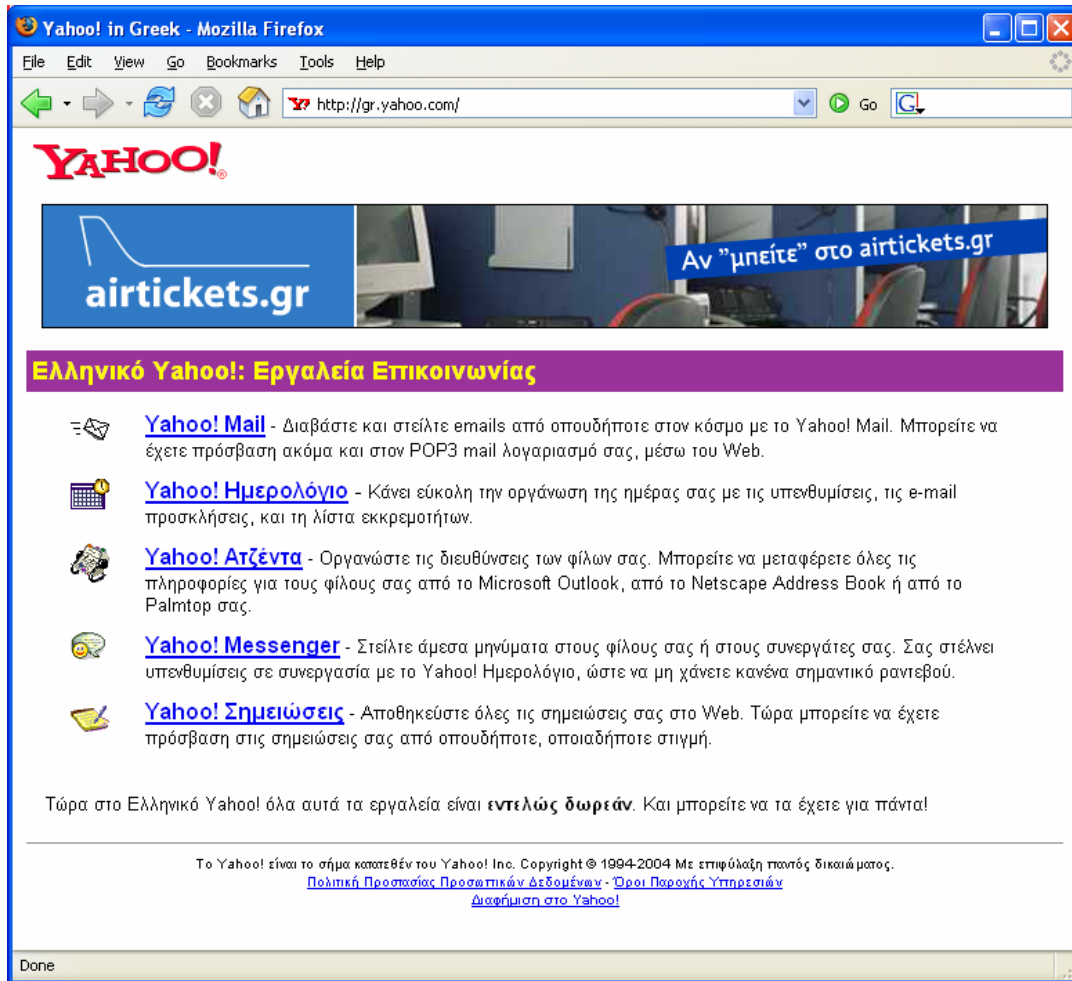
Yahoo! in Greek - Mozilla Firefox

File Edit View Go Bookmarks Tools Help

http://gr.yahoo.com/

Go

YAHOO!

airtickets.gr

Αν "μπείτε" στο airtickets.gr

Ελληνικό Yahoo!: Εργαλεία Επικοινωνίας

Yahoo! Mail - Διαβάστε και στείλτε emails από οπουδήποτε στον κόσμο με το Yahoo! Mail. Μπορείτε να έχετε πρόσβαση ακόμα και στον POP3 mail λογαριασμό σας, μέσω του Web.

Yahoo! Ημερολόγιο - Κάνει εύκολη την οργάνωση της ημέρας σας με τις υπενθυμίσεις, τις e-mail προσκλήσεις, και τη λίστα εκκρεμοτήτων.

Yahoo! Ατζέντα - Οργανώστε τις διευθύνσεις των φίλων σας. Μπορείτε να μεταφέρετε όλες τις πληροφορίες για τους φίλους σας από το Microsoft Outlook, από το Netscape Address Book ή από το Palmtop σας.

Yahoo! Messenger - Στείλτε άμεσα μηνύματα στους φίλους σας ή στους συνεργάτες σας. Σας στέλνει υπενθυμίσεις σε συνεργασία με το Yahoo! Ημερολόγιο, ώστε να μη χάνετε κανένα σημαντικό ραντεβού.

Yahoo! Σημειώσεις - Αποθηκεύστε όλες τις σημειώσεις σας στο Web. Τώρα μπορείτε να έχετε πρόσβαση στις σημειώσεις σας από οπουδήποτε, οποιαδήποτε στιγμή.

Τώρα στο Ελληνικό Yahoo! όλα αυτά τα εργαλεία είναι εντελώς δωρεάν. Και μπορείτε να τα έχετε για πάντα!

Το Yahoo! είναι το σήμα κατατεθέν του Yahoo! Inc. Copyright © 1994-2004 Με επιφύλαξη παντός δικαιώματος.
Πολιτική Προστασίας Προσωπικών Δεδομένων - Όροι Παροχής Υπηρεσιών
Διαφήμιση στο Yahoo!

Done